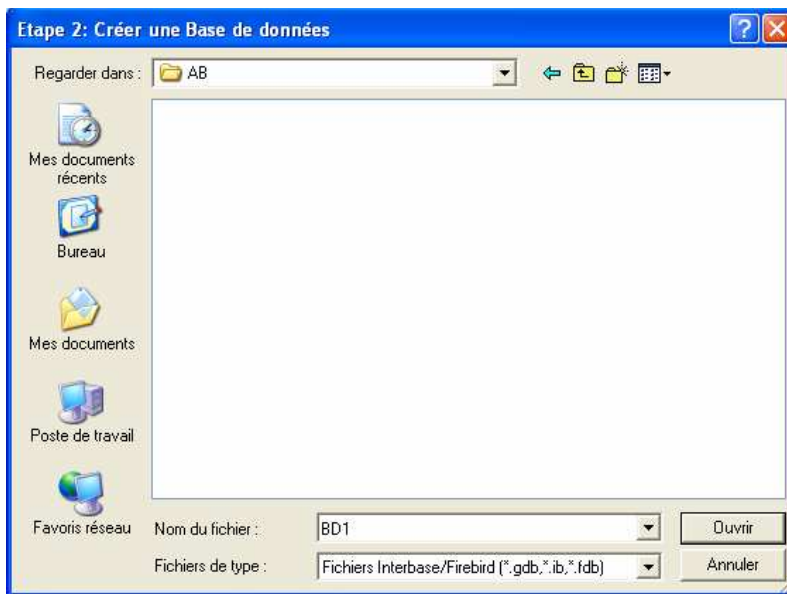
Etape 2: Créer une Base de données

Regarder dans : AB

Mes documents récents

Bureau

Mes documents

Poste de travail

Favoris réseau

Nom du fichier : BD1

Fichiers de type : Fichiers Interbase/Firebird (*.gdb,*.ib,*.fdb)

Ouvrir

Annuler